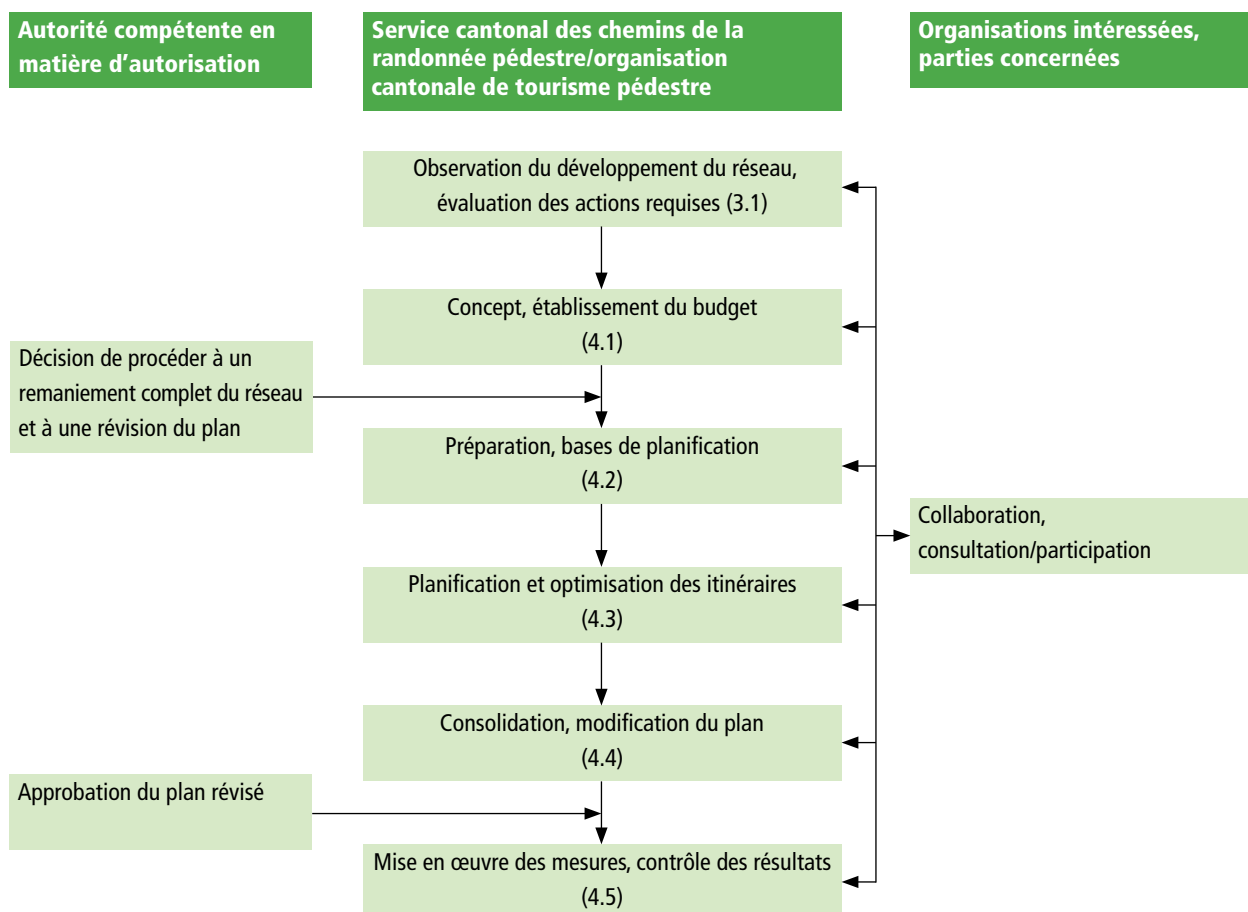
Autorité compétente en matière d'autorisation

Service cantonal des chemins de la randonnée pédestre/organisation cantonale de tourisme pédestre

Organisations intéressées, parties concernées

Observation du développement du réseau, évaluation des actions requises (3.1)

Concept, établissement du budget (4.1)

Décision de procéder à un remaniement complet du réseau et à une révision du plan

Préparation, bases de planification (4.2)

Collaboration, consultation/participation

Planification et optimisation des itinéraires (4.3)

Consolidation, modification du plan (4.4)

Approbation du plan révisé

Mise en œuvre des mesures, contrôle des résultats (4.5)